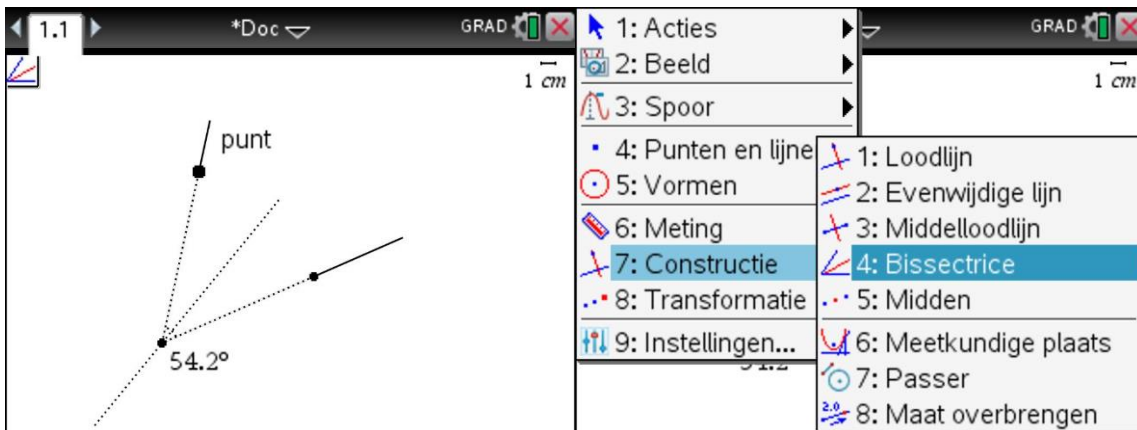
1.1 *Doc GRAD

1 cm

punt

54.2°

1: Acties
2: Beeld
3: Spoor
4: Punten en lijne
5: Vormen
6: Meting
7: Constructie
8: Transformatie
9: Instellingen...

GRAD

1 cm

1: Loodlijn
2: Evenwijdige lijn
3: Middelloodlijn
4: Bissectrice
5: Midden
6: Meetkundige plaats
7: Passer
8: Maat overbrengen